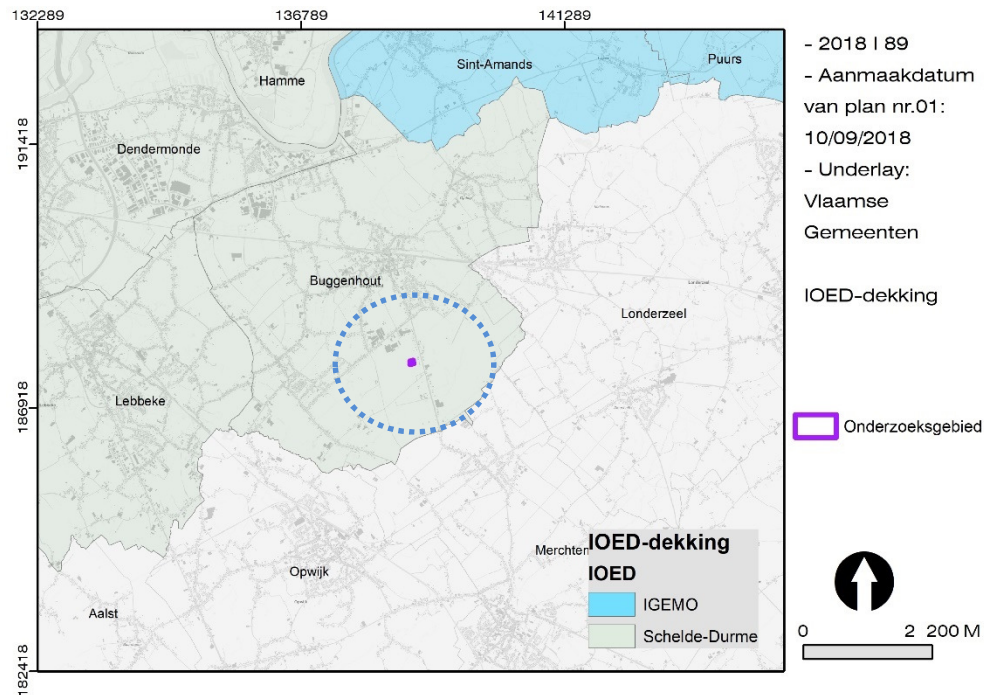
132289
136789
141289

191418
186918
182418

Hamme
Sint-Amands
Puurs
Dendermonde
Buggenhout
Londerzeel
Lebbeke
Opwijk
Merchten
Aalst

IOED-dekking
IOED
IGEMO
Schelde-Durme

- 2018 I 89
- Aanmaakdatum van plan nr.01: 10/09/2018
- Underlay: Vlaamse Gemeenten

IOED-dekking

Onderzoeksgebied

0 2 200 M